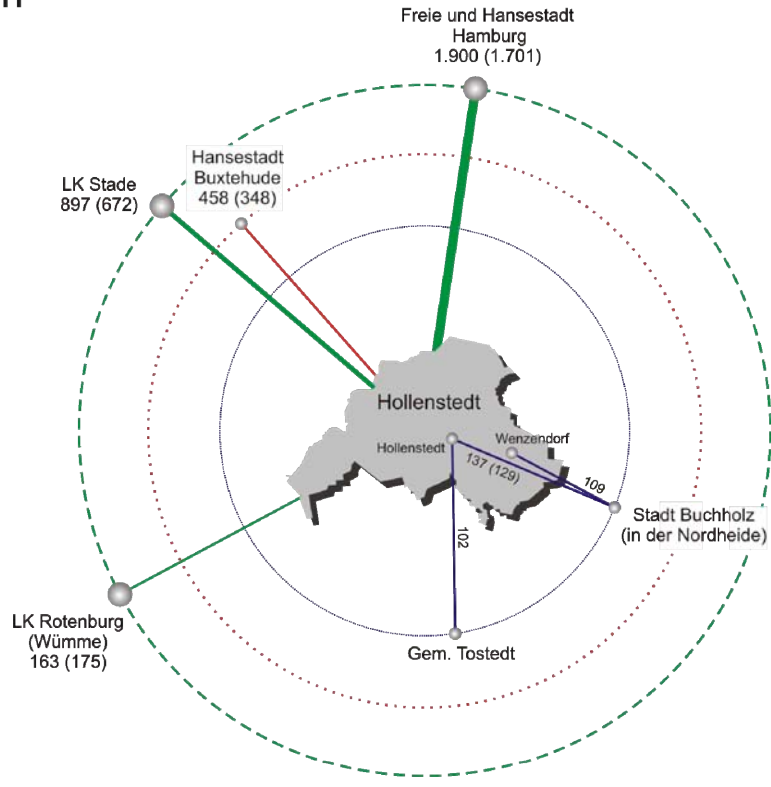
Freie und Hansestadt
Hamburg
1.900 (1.701)

Hansestadt
Buxtehude
458 (348)

LK Stade
897 (672)

Hollenstedt

Hollenstedt

Wenzendorf

137 (129)

109

Stadt Buchholz
(in der Nordheide)

102

LK Rotenburg
(Wümme)
163 (175)

Gem. Tostedt